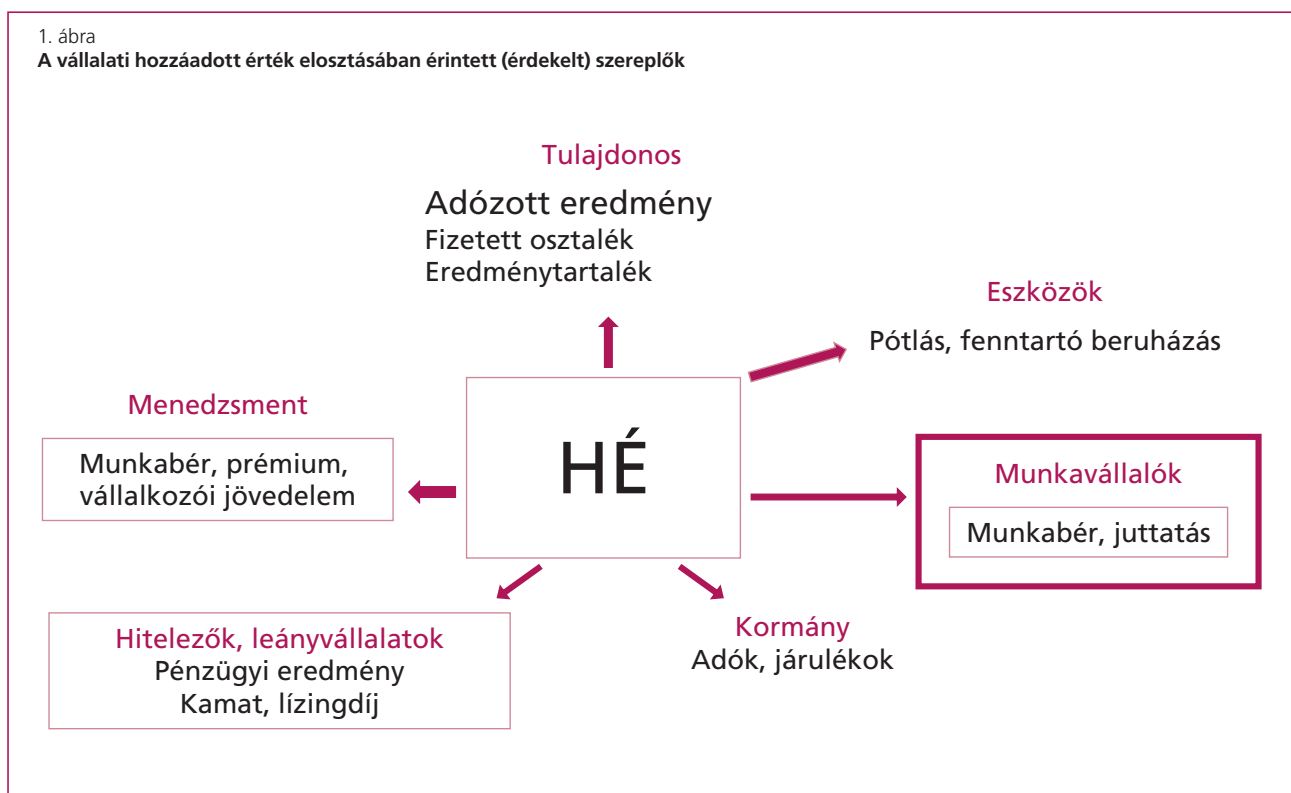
1. ábra
A vállalati hozzáadott érték elosztásában érintett (érdekelt) szereplők

Tulajdonos
Adózott eredmény
Fizetett osztalék
Eredménytartalék

Eszközök
Pótlás, fenntartó beruházás

Menedzsment
Munkabér, prémium, vállalkozói jövedelem

HÉ

Munkavállalók
Munkabér, juttatás

Hitelezők, leányvállalatok
Pénzügyi eredmény
Kamat, lízingdíj

Kormány
Adók, járulékok